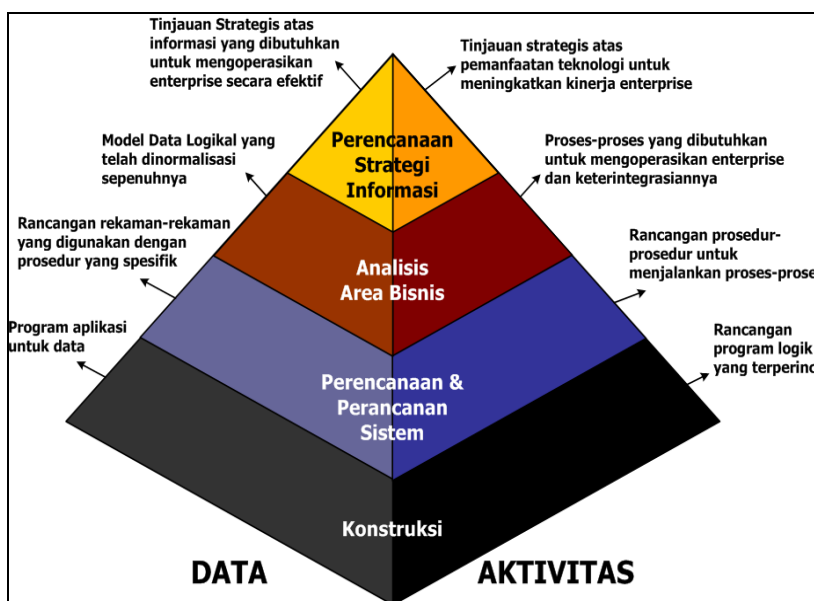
Tinjauan Strategis atas informasi yang dibutuhkan untuk mengoperasikan enterprise secara efektif

Tinjauan strategis atas pemanfaatan teknologi untuk meningkatkan kinerja enterprise

Model Data Logikal yang telah dinormalisasi sepenuhnya

Perencanaan Strategi Informasi

Proses-proses yang dibutuhkan untuk mengoperasikan enterprise dan keterintegrasiannya

Rancangan rekaman-rekaman yang digunakan dengan prosedur yang spesifik

Analisis Area Bisnis

Rancangan prosedur-prosedur untuk menjalankan proses-prose

Program aplikasi untuk data

Perencanaan & Perancanan Sistem

Rancangan program logik yang terperin

Konstruksi

DATA

AKTIVITAS